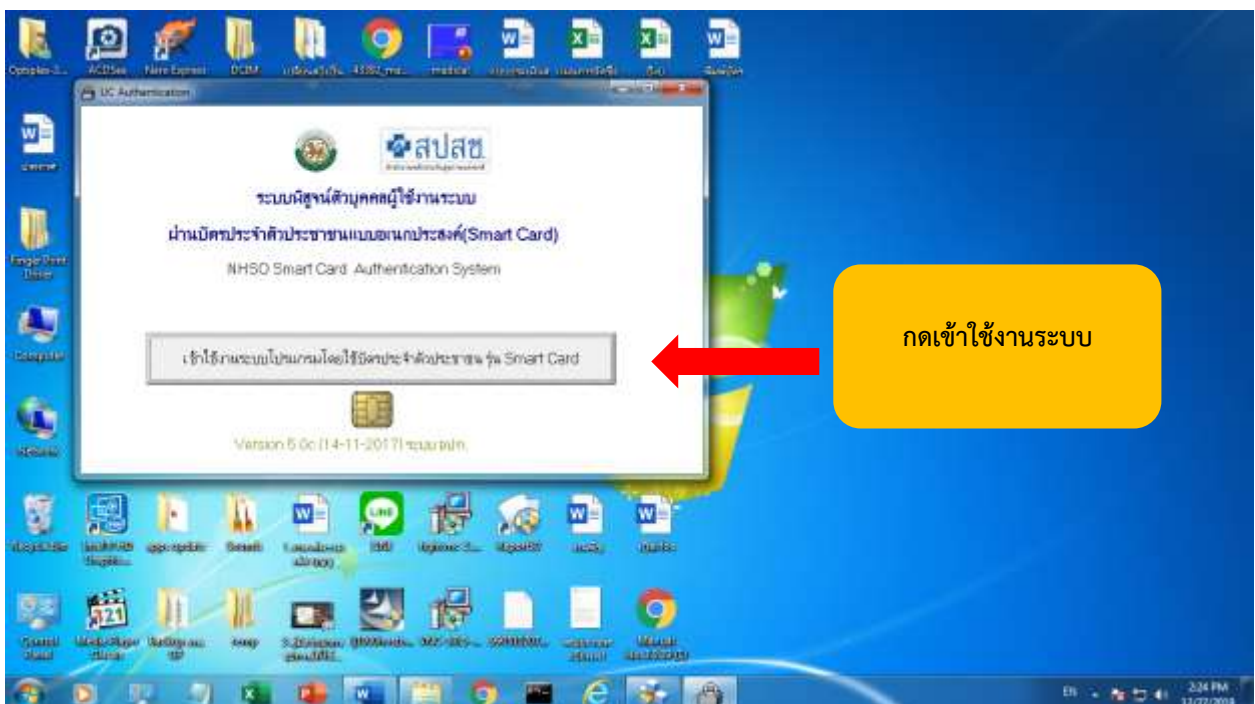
UC Authentication

สปสช.

ระบบพิสูจน์ตัวบุคคลผู้ใช้งานระบบ
ผ่านบัตรประจำตัวประชาชนแบบอเนกประสงค์(Smart Card)

NHSO Smart Card Authentication System

เข้าใช้งานระบบโปรแกรมโดยใช้บัตรประจำตัวประชาชน รุ่น Smart Card

Version 5.0c (14-11-2017) ระบบสปสช.

กดเข้าใช้งานระบบ

Optiplex-3...
ACDSee
Nero Express
DCIM
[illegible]
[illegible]
medical
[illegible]
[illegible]
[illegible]
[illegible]
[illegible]
Finger Print Driver
Computer
Network
Recycle Bin
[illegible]
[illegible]
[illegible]
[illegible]
LINE
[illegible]
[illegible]
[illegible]
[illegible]
Control Panel
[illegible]
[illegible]
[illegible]
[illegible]
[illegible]
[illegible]
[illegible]
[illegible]
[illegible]

EN
2:24 PM
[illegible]